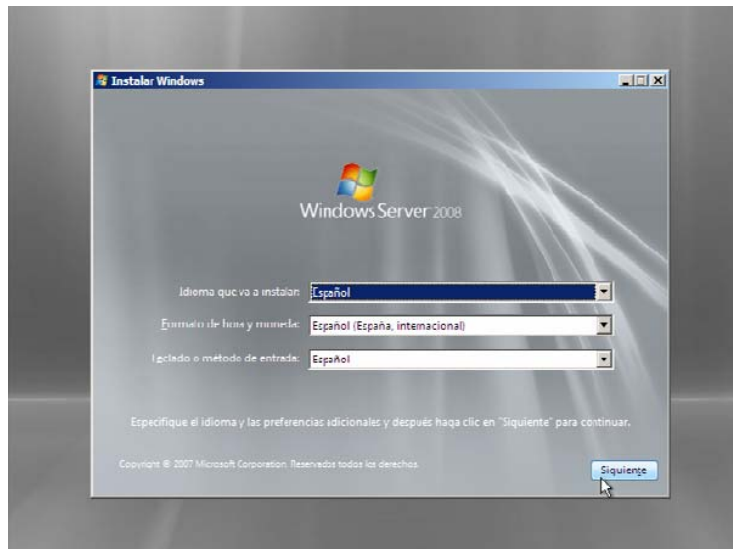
Instalar Windows

Windows Server 2008

Idioma que va a instalar: Español

Formato de hora y moneda: Español (España, internacional)

Teclado o método de entrada: Español

Especifique el idioma y las preferencias adicionales y después haga clic en "Siguiente" para continuar.

Copyright © 2007 Microsoft Corporation. Reservados todos los derechos.

Siguiente